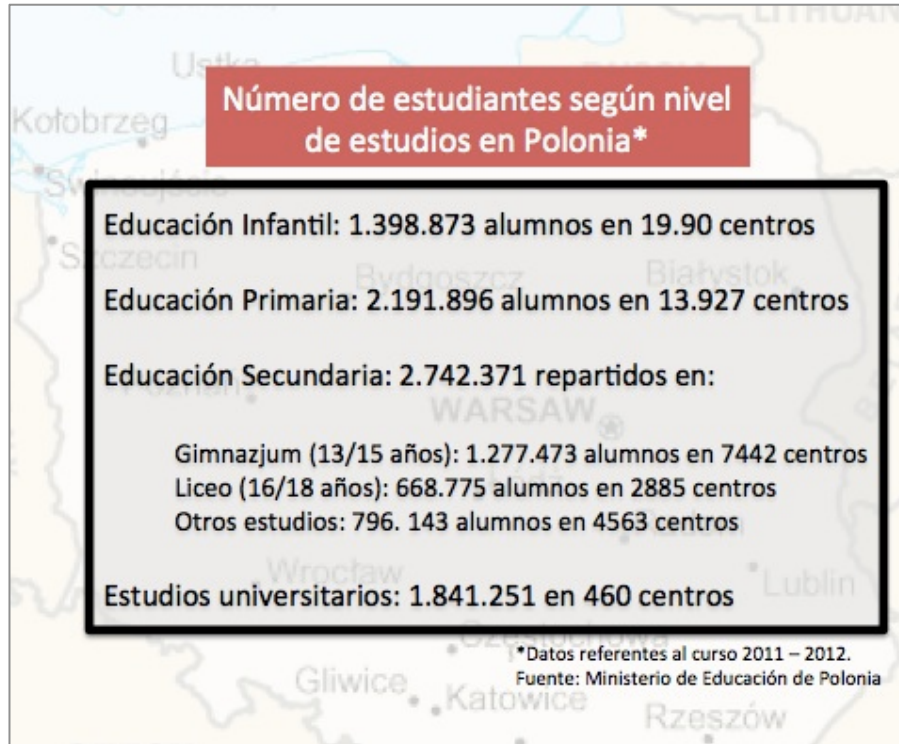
LITHUAN

Ustka

Kołobrzeg

Número de estudiantes según nivel de estudios en Polonia*

Świnoujście

Educación Infantil: 1.398.873 alumnos en 19.90 centros

Szczecin

Bydgoszcz

Białystok

Educación Primaria: 2.191.896 alumnos en 13.927 centros

Educación Secundaria: 2.742.371 repartidos en:

Poznań

WARSAW

Gimnazjum (13/15 años): 1.277.473 alumnos en 7442 centros
Liceo (16/18 años): 668.775 alumnos en 2885 centros
Otros estudios: 796. 143 alumnos en 4563 centros

Wrocław

Lublin

Estudios universitarios: 1.841.251 en 460 centros

Częstochowa

*Datos referentes al curso 2011 – 2012.
Fuente: Ministerio de Educación de Polonia

Gliwice

Katowice

Rzeszów